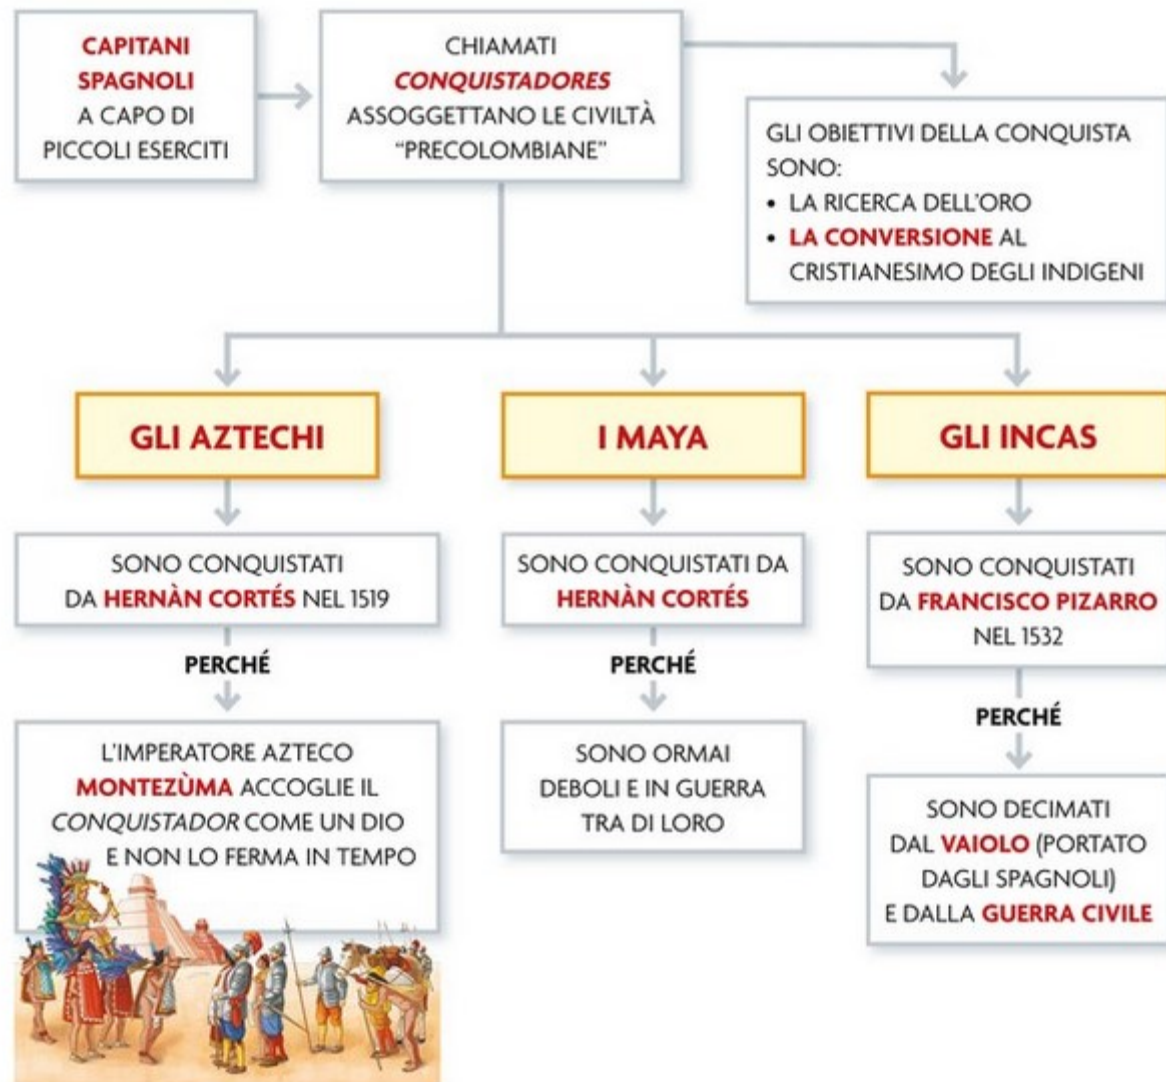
CAPITANI SPAGNOLI A CAPO DI PICCOLI ESERCITI

CHIAMATI *CONQUISTADORES* ASSOGGETTANO LE CIVILTÀ "PRECOLOMBIANE"

GLI OBIETTIVI DELLA CONQUISTA SONO:
• LA RICERCA DELL'ORO
• LA CONVERSIONE AL CRISTIANESIMO DEGLI INDIGENI

GLI AZTECHI

SONO CONQUISTATI DA HERNÀN CORTÉS NEL 1519

PERCHÉ

L'IMPERATORE AZTECO MONTEZÙMA ACCOGLIE IL *CONQUISTADOR* COME UN DIO E NON LO FERMA IN TEMPO

I MAYA

SONO CONQUISTATI DA HERNÀN CORTÉS

PERCHÉ

SONO ORMAI DEBOLI E IN GUERRA TRA DI LORO

GLI INCAS

SONO CONQUISTATI DA FRANCISCO PIZARRO NEL 1532

PERCHÉ

SONO DECIMATI DAL VAIOLO (PORTATO DAGLI SPAGNOLI) E DALLA GUERRA CIVILE